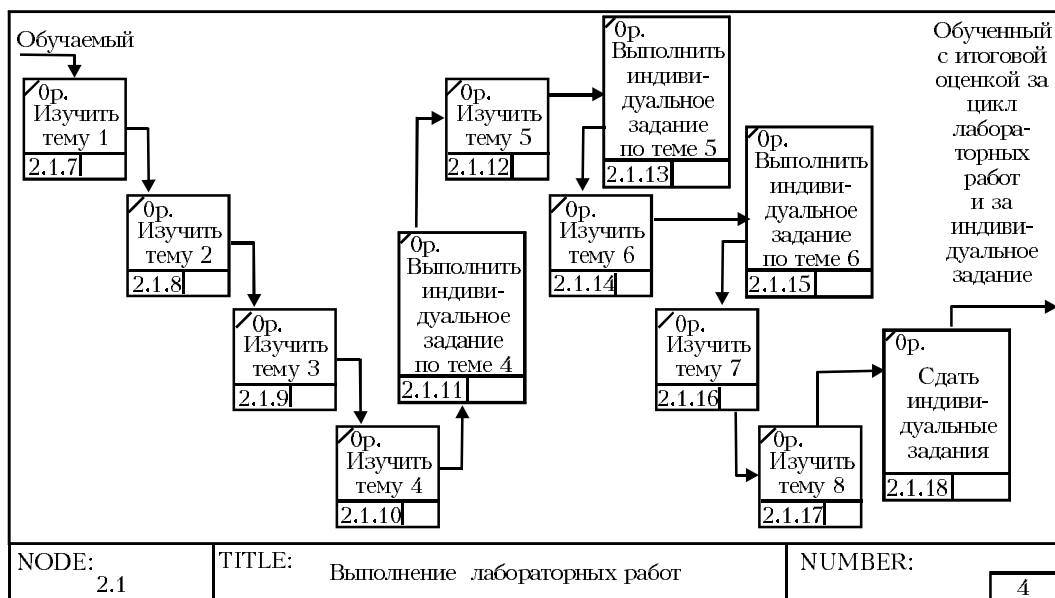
Обучаемый

0р.
Изучить тему 1
2.1.7

0р.
Изучить 2
2.1.8

0р.
Изучить 3
2.1.9

0р.
Изучить тему 4
2.1.10

0р.
Выполнить индивидуальное задание по теме 4
2.1.11

0р.
Изучить тему 5
2.1.12

0р.
Выполнить индивидуальное задание по теме 5
2.1.13

0р.
Изучить 6
2.1.14

0р.
Выполнить индивидуальное задание по теме 6
2.1.15

0р.
Изучить тему 7
2.1.16

0р.
Изучить тему 8
2.1.17

0р.
Сдать индивидуальные задания
2.1.18

Обученный с итоговой оценкой за цикл лабораторных работ и за индивидуальное задание

NODE: 2.1
TITLE: Выполнение лабораторных работ
NUMBER: 4